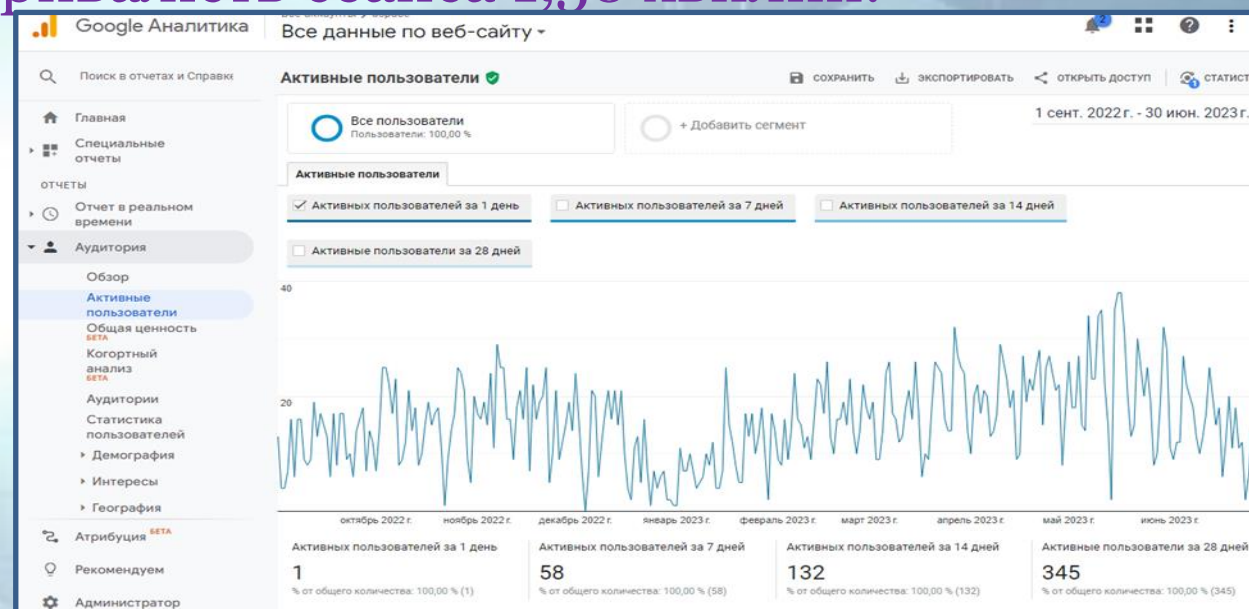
Google Аналитика

Все данные по веб-сайту

Поиск в отчетах и Справке

Главная

Специальные отчеты

ОТЧЕТЫ

Отчет в реальном времени

Аудитория

Обзор

Активные пользователи

Общая ценность BETA

Когортный анализ BETA

Аудитории

Статистика пользователей

Демография

Интересы

География

Атрибуция BETA

Рекомендуем

Администратор

Активные пользователи

СОХРАНИТЬ

ЭКСПОРТИРОВАТЬ

ОТКРЫТЬ ДОСТУП

СТАТИСТ

Все пользователи
Пользователи: 100,00 %

+ Добавить сегмент

1 сент. 2022 г. - 30 июн. 2023 г.

Активные пользователи

Активных пользователей за 1 день

Активных пользователей за 7 дней

Активных пользователей за 14 дней

Активные пользователи за 28 дней

40

20

октябрь 2022 г. ноябрь 2022 г. декабрь 2022 г. январь 2023 г. февраль 2023 г. март 2023 г. апрель 2023 г. май 2023 г. июнь 2023 г.

| Активных пользователей за 1 день | Активных пользователей за 7 дней | Активных пользователей за 14 дней | Активные пользователи за 28 дней |
|---|---|---|---|
| 1 | 58 | 132 | 345 |
| % от общего количества: 100,00 % (1) | % от общего количества: 100,00 % (58) | % от общего количества: 100,00 % (132) | % от общего количества: 100,00 % (345) |